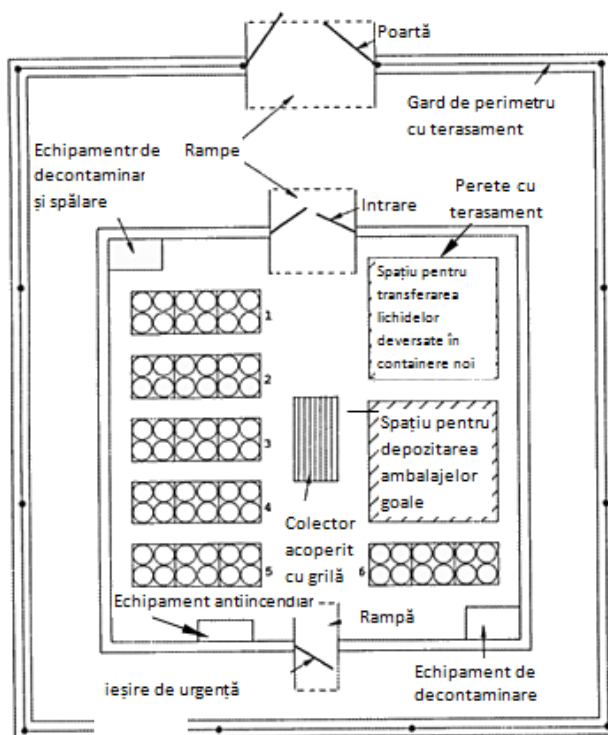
Poartă

Gard de perimetru cu terasament

Echipamentr de decontaminar și spălare

Rampe

Intrare

Perete cu terasament

Spațiu pentru transferarea lichidelor deversate în containere noi

1

2

3

4

5

Spațiu pentru depozitarea ambalajelor goale

Colector acoperit cu grilă

6

Echipament antiincendiar

Rampă

Echipament de decontaminare

ieșire de urgență